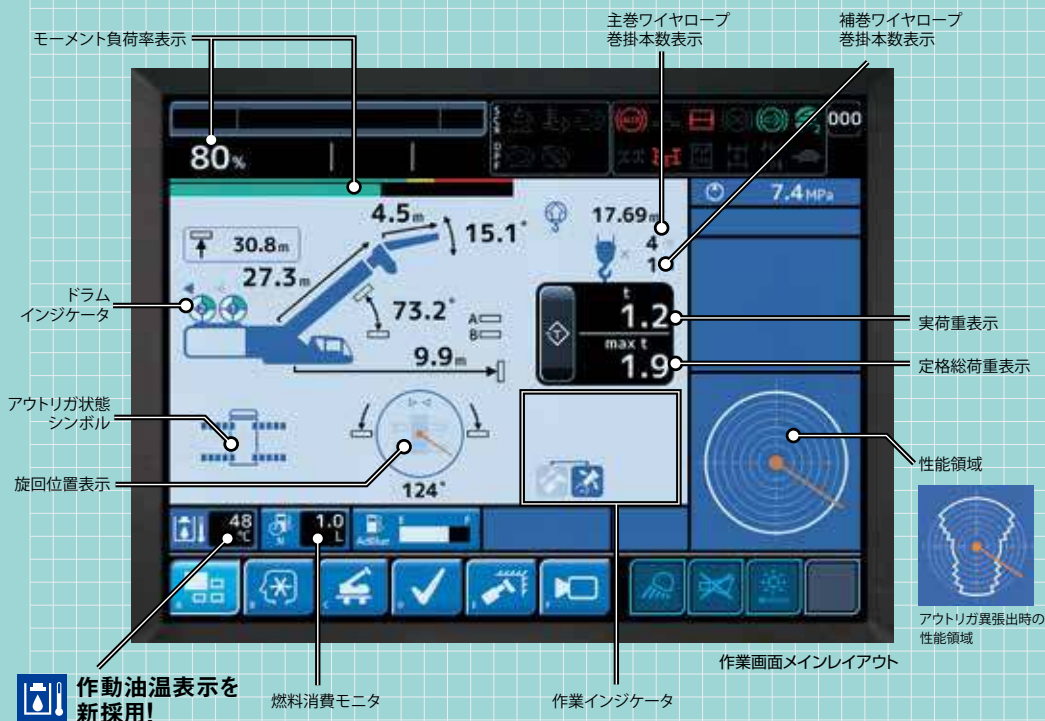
モーメント負荷率表示

主巻ワイヤロープ
巻掛本数表示

補巻ワイヤロープ
巻掛本数表示

000

80%

7.4MPa

4.5m

15.1°

17.69m

4

1

30.8m

27.3m

ドラム
インジケータ

73.2°

A
B

t
1.2
max t
1.9

実荷重表示

9.9m

定格総荷重表示

アウトリガ状態
シンボル

旋回位置表示

124°

性能領域

48 ℃

1.0 L

AdBlue

アウトリガ異張出時の
性能領域

作業画面メインレイアウト

作動油温表示を
新採用!

燃料消費モニタ

作業インジケータ